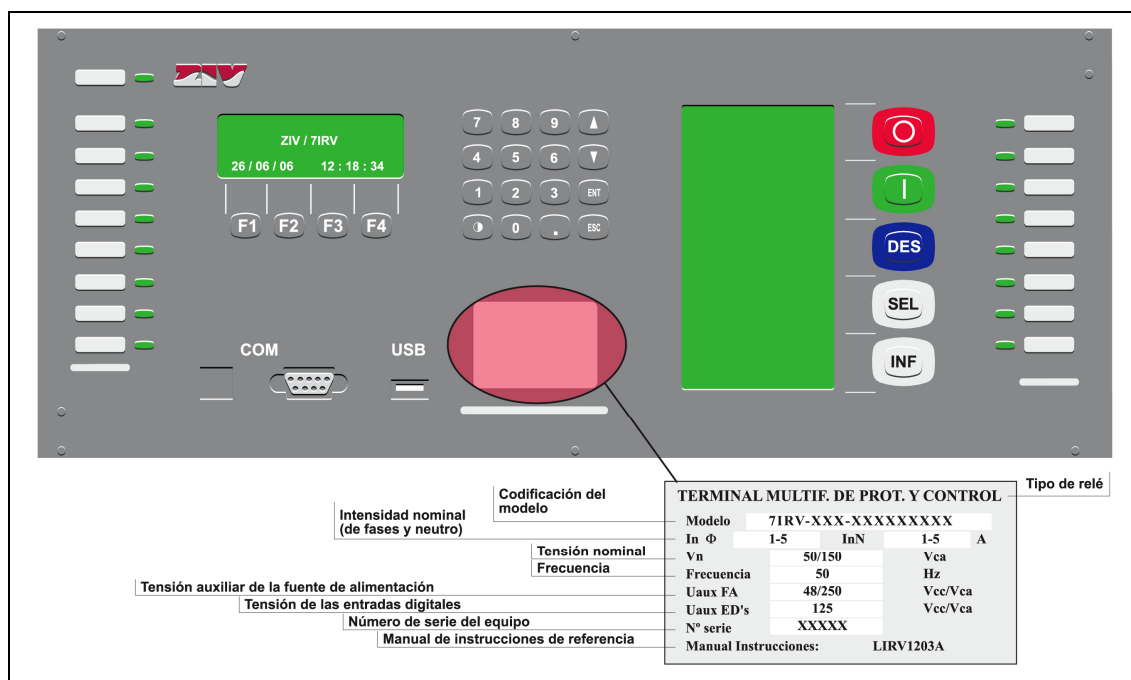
ZIV

ZIV / 7IRV
26 / 06 / 06 12 : 18 : 34

F1 F2 F3 F4

7 8 9 ▲
4 5 6 ▼
1 2 3 ENT
◑ 0 . ESC

O
I
DES
SEL
INF

COM
USB

TERMINAL MULTIF. DE PROT. Y CONTROL

Tipo de relé

Codificación del modelo

Intensidad nominal (de fases y neutro)

Tensión nominal

Frecuencia

Tensión auxiliar de la fuente de alimentación

Tensión de las entradas digitales

Número de serie del equipo

Manual de instrucciones de referencia

| | | | | |
|---|---|---|---|---|
| Modelo | 7IRV-XXX-XXXXXXXXX | | | |
| In $\Phi$ | 1-5 | InN | 1-5 | A |
| Vn | 50/150 | | Vca | |
| Frecuencia | 50 | | Hz | |
| Uaux FA | 48/250 | | Vcc/Vca | |
| Uaux ED's | 125 | | Vcc/Vca | |
| Nº serie | XXXXX | | | |
| Manual Instrucciones: | | LIRV1203A | | |